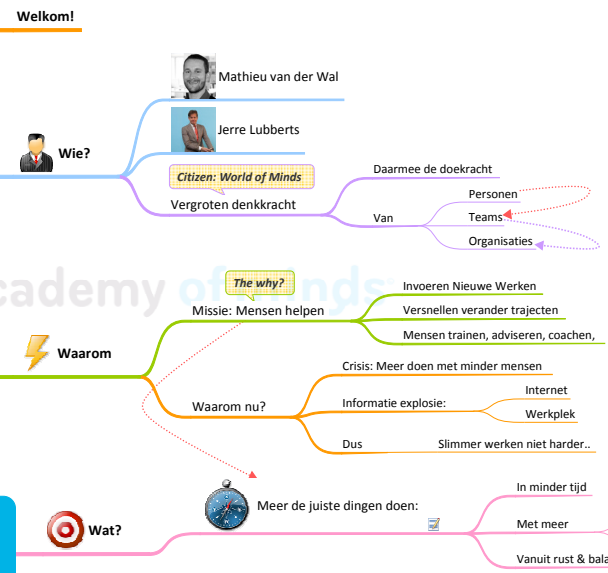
Welkom!

Wie?

Mathieu van der Wal

Jerre Lubberts

Citizen: World of Minds

Vergroten denkkracht

Daarmee de doekracht

Van

Personen

Teams

Organisaties

academy ofminds

The why?

Waarom

Missie: Mensen helpen

Invoeren Nieuwe Werken

Versnellen verander trajecten

Mensen trainen, adviseren, coachen,

Waarom nu?

Crisis: Meer doen met minder mensen

Informatie explosie:

Internet

Werkplek

Dus

Slimmer werken niet harder..

Wat?

Meer de juiste dingen doen:

In minder tijd

Met meer

Vanuit rust & bala